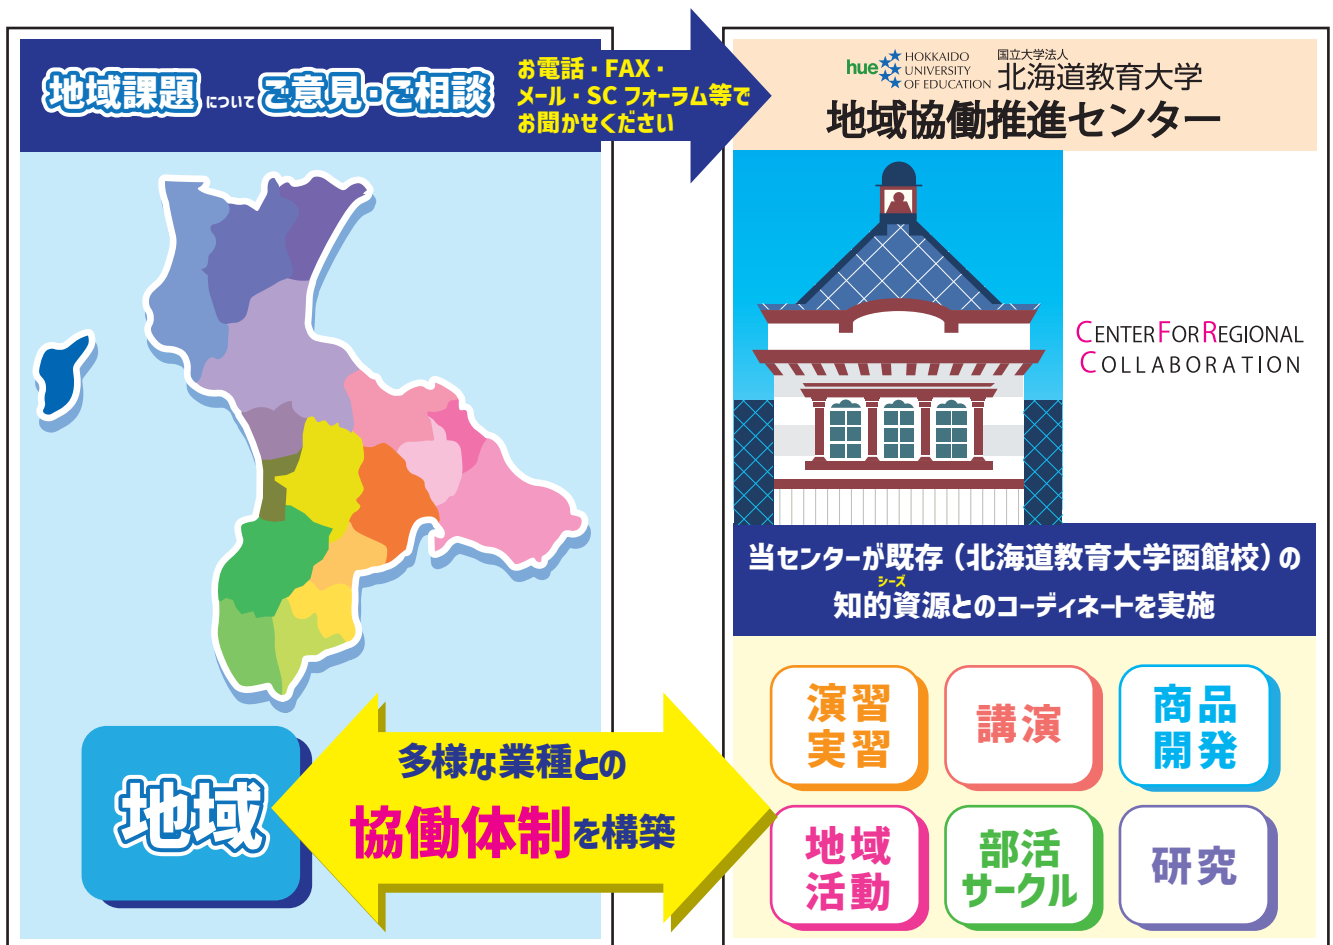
地域課題について ご意見・ご相談

お電話・FAX・メール・SC フォーラム等でお聞かせください

hue HOKKAIDO UNIVERSITY OF EDUCATION 国立大学法人 北海道教育大学
地域協働推進センター

CENTER FOR REGIONAL COLLABORATION

当センターが既存（北海道教育大学函館校）の知的資源（シーズ）とのコーディネートを実施

地域

多様な業種との
協働体制を構築

演習実習
講演
商品開発
地域活動
部活サークル
研究